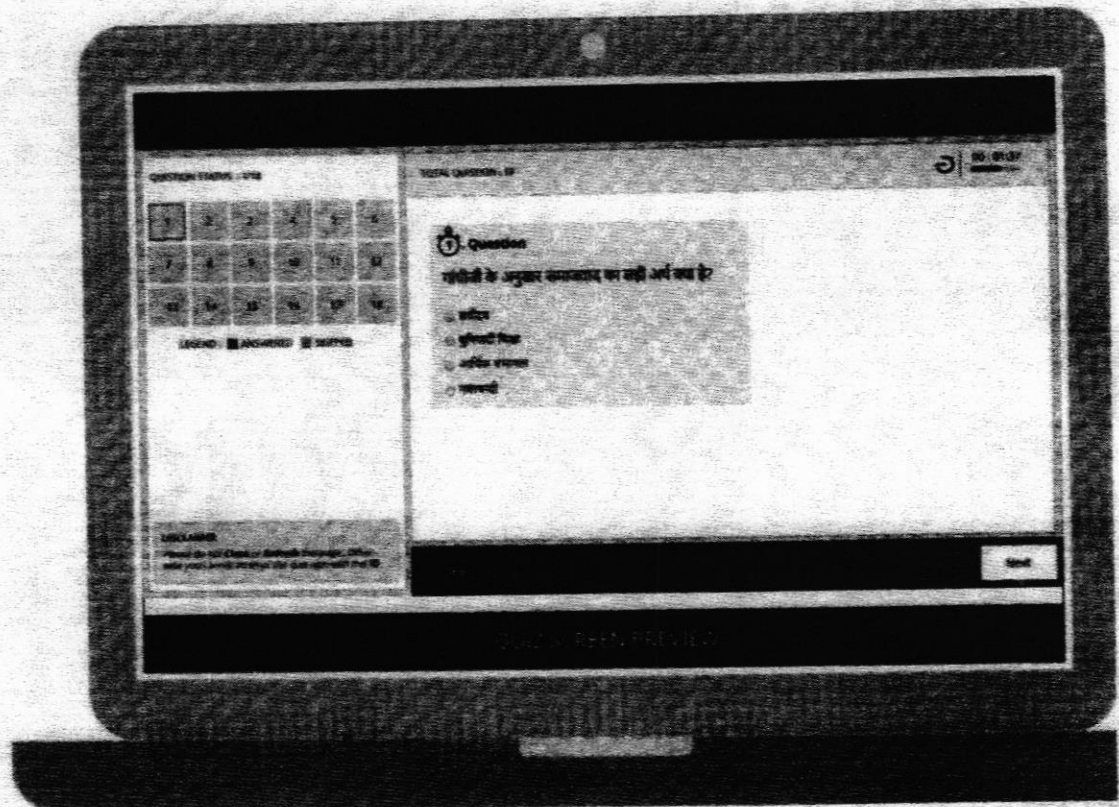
QUESTION STATUS : 1/18

TOTAL QUESTION : 18

00 : 01:57

| 1 | 2 | 3 | 4 | 5 | 6 |
|---|---|---|---|---|---|
| 7 | 8 | 9 | 10 | 11 | 12 |
| 13 | 14 | 15 | 16 | 17 | 18 |

LEGEND : ANSWERED SKIPPED

1 Question

गांधीजी के अनुसार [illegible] का सही अर्थ क्या है?

अहिंसा

बुनियादी शिक्षा

आर्थिक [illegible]

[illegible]

DISCLAIMER
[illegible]

Next

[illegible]